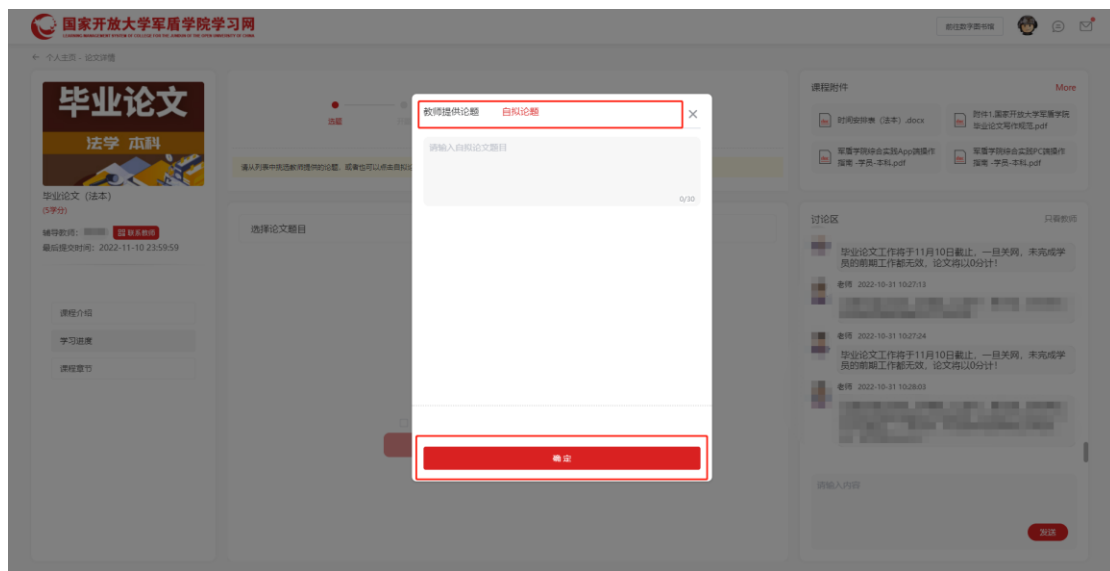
国家开放大学军盾学院学习网

前往数字图书馆

← 个人主页 - 论文详情

毕业论文

法学 本科

毕业论文（法本）

(5学分)

辅导教师: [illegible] 联系教师

最后提交时间: 2022-11-10 23:59:59

课程介绍

学习进度

课程章节

选题

请从列表中选择教师提供的论题，或者也可以点击自拟论

选择论文题目

教师提供论题　自拟论题

×

请输入自拟论文题目

0/30

确定

课程附件

More

附件1.国家开放大学军盾学院毕业论文写作规范.pdf

时间安排表（法本）.docx

军盾学院综合实践App端操作指南 -学员-本科.pdf

军盾学院综合实践PC端操作指南 -学员-本科.pdf

讨论区

只看教师

毕业论文工作将于11月10日截止，一旦关网，未完成学员的前期工作都无效，论文将以0分计！

老师 2022-10-31 10:27:13

老师 2022-10-31 10:27:24

毕业论文工作将于11月10日截止，一旦关网，未完成学员的前期工作都无效，论文将以0分计！

老师 2022-10-31 10:28:03

请输入内容

发送